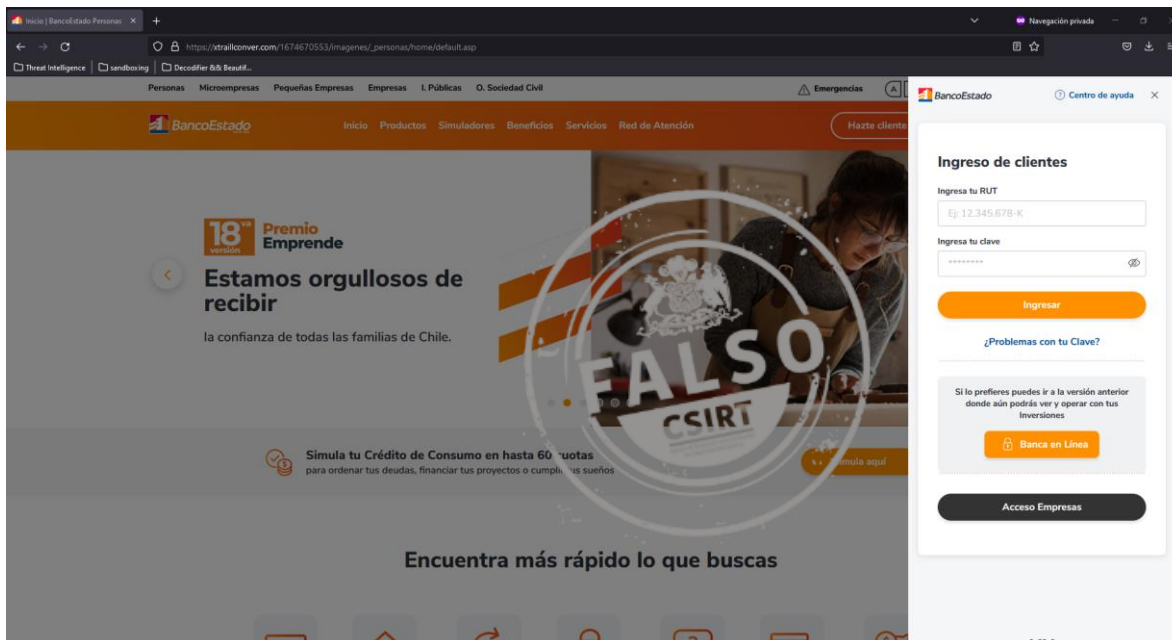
Inicio | BancoEstado Personas ×
+
Navegación privada
https://xtraillconver.com/1674670553/imagenes/_personas/home/default.asp
Threat Intelligence | sandboxing | Decodifier && Beautif...

Personas Microempresas Pequeñas Empresas Empresas I. Públicas O. Sociedad Civil
Emergencias

BancoEstado
Inicio Productos Simuladores Beneficios Servicios Red de Atención
Hazte cliente

18 va versión
Premio Emprende
Estamos orgullosos de recibir
la confianza de todas las familias de Chile.

FALSO
CSIRT

Simula tu Crédito de Consumo en hasta 60 cuotas
para ordenar tus deudas, financiar tus proyectos o cumplir tus sueños
Simula aquí

Encuentra más rápido lo que buscas

BancoEstado
Centro de ayuda ×

Ingreso de clientes
Ingresa tu RUT
Ej: 12.345.678-K
Ingresa tu clave
••••••••
Ingresar
¿Problemas con tu Clave?

Si lo prefieres puedes ir a la versión anterior donde aún podrás ver y operar con tus Inversiones
Banca en Línea

Acceso Empresas